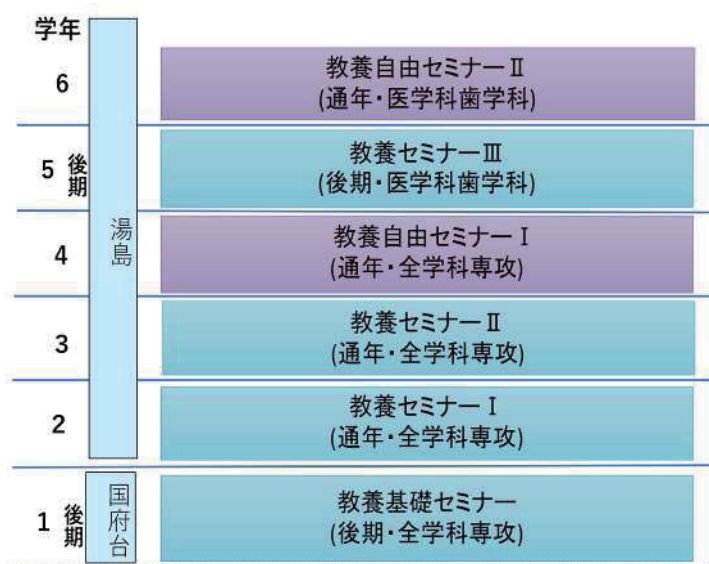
学年

6

5 後期

4

3

2

1 後期

湯島

国府台

教養自由セミナーⅡ
(通年・医学科歯学科)

教養セミナーⅢ
(後期・医学科歯学科)

教養自由セミナーⅠ
(通年・全学科専攻)

教養セミナーⅡ
(通年・全学科専攻)

教養セミナーⅠ
(通年・全学科専攻)

教養基礎セミナー
(後期・全学科専攻)